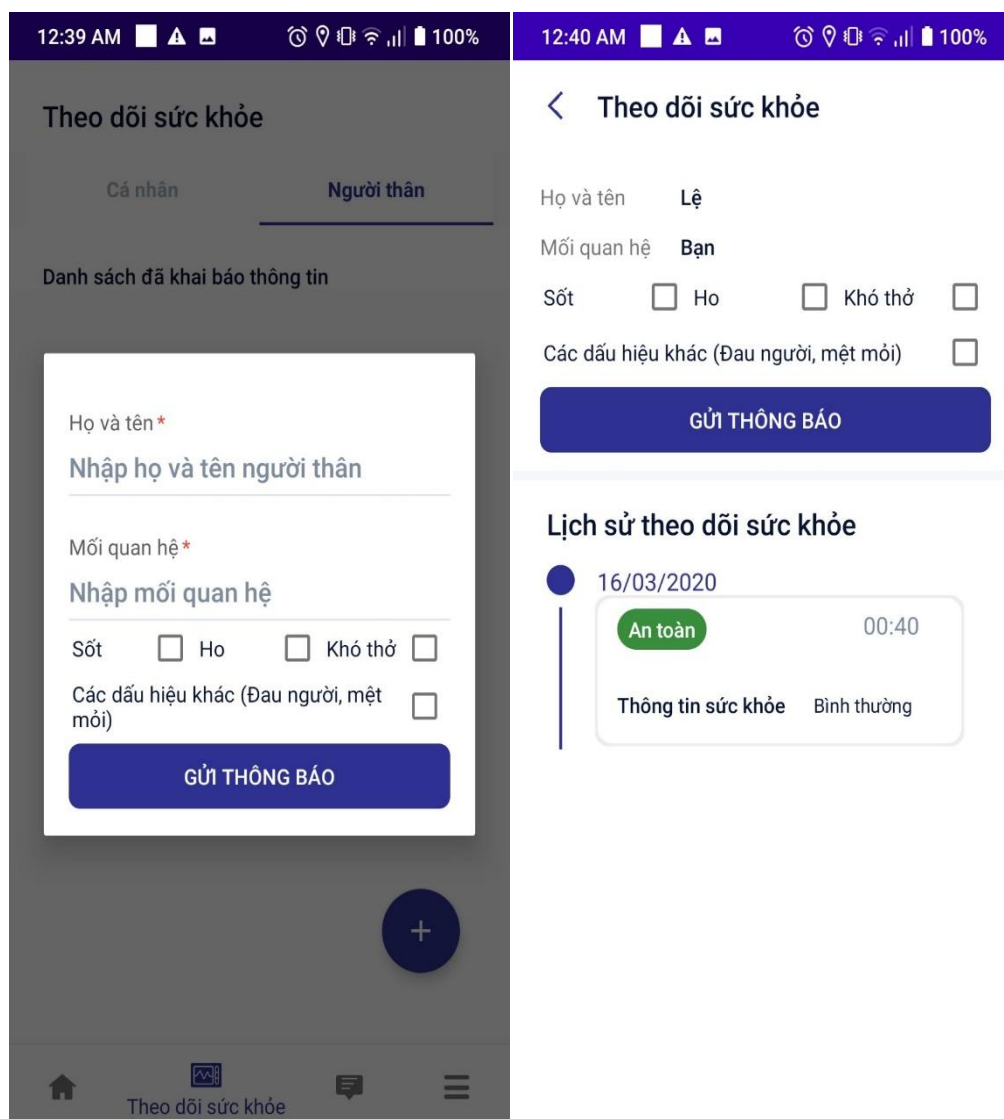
12:39 AM 100%

Theo dõi sức khỏe

Cá nhân

Người thân

Danh sách đã khai báo thông tin

Họ và tên*

Nhập họ và tên người thân

Mối quan hệ*

Nhập mối quan hệ

Sốt Ho Khó thở

Các dấu hiệu khác (Đau người, mệt mỏi)

GỬI THÔNG BÁO

+

Theo dõi sức khỏe

12:40 AM 100%

Theo dõi sức khỏe

Họ và tên Lệ

Mối quan hệ Bạn

Sốt Ho Khó thở

Các dấu hiệu khác (Đau người, mệt mỏi)

GỬI THÔNG BÁO

Lịch sử theo dõi sức khỏe

16/03/2020

An toàn 00:40

Thông tin sức khỏe Bình thường